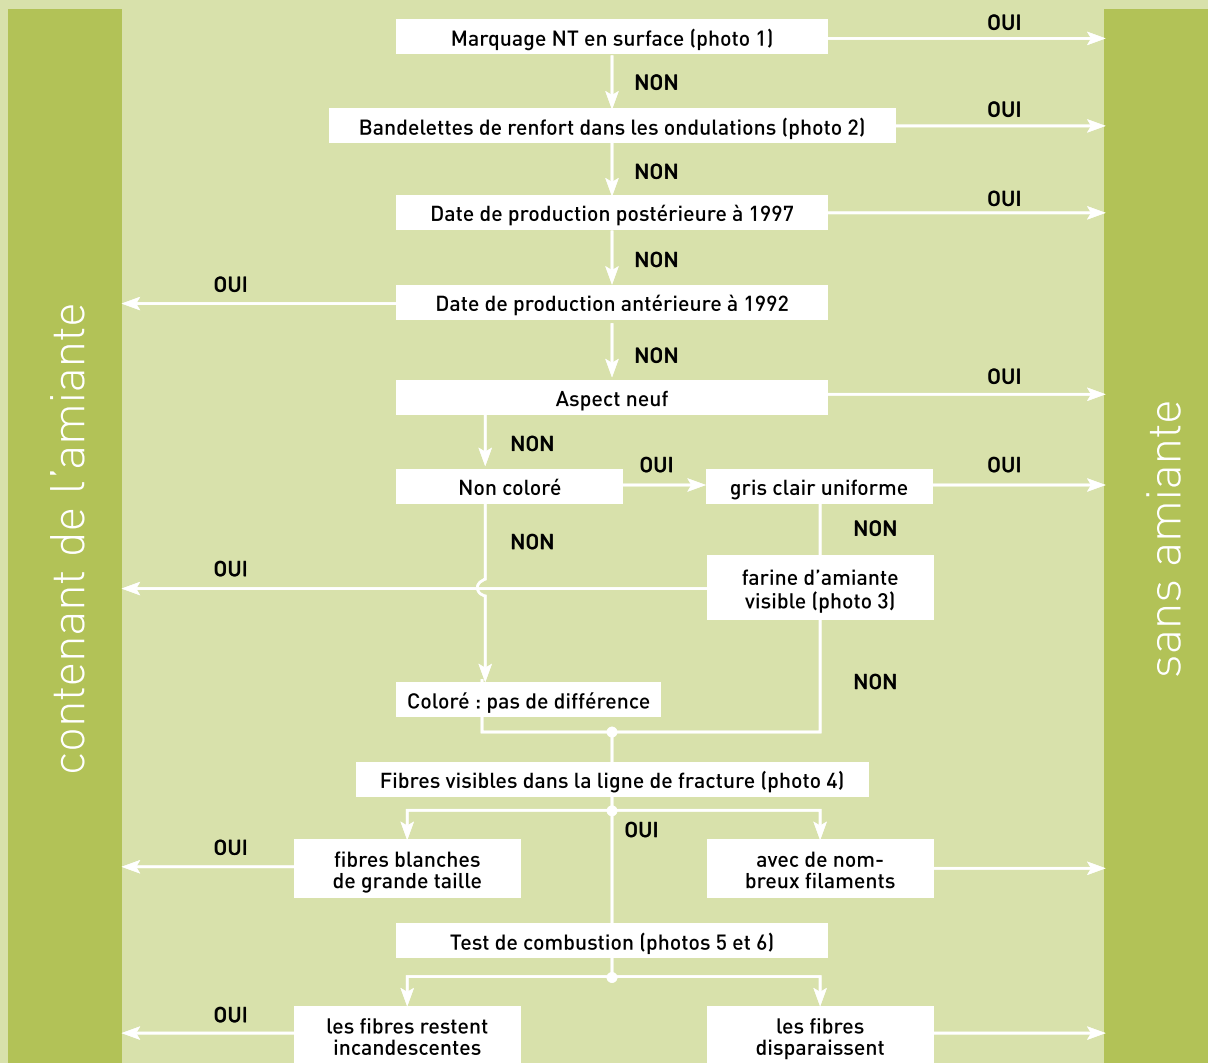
contenant de l'amiante

Marquage NT en surface (photo 1)
OUI
NON
Bandelettes de renfort dans les ondulations (photo 2)
OUI
NON
Date de production postérieure à 1997
OUI
NON
OUI
Date de production antérieure à 1992
NON
Aspect neuf
OUI
NON
Non coloré
OUI
gris clair uniforme
OUI
NON
NON
OUI
farine d'amiante visible (photo 3)
NON
Coloré : pas de différence
Fibres visibles dans la ligne de fracture (photo 4)
OUI
OUI
fibres blanches de grande taille
avec de nombreux filaments
Test de combustion (photos 5 et 6)
OUI
les fibres restent incandescentes
les fibres disparaissent

sans amiante